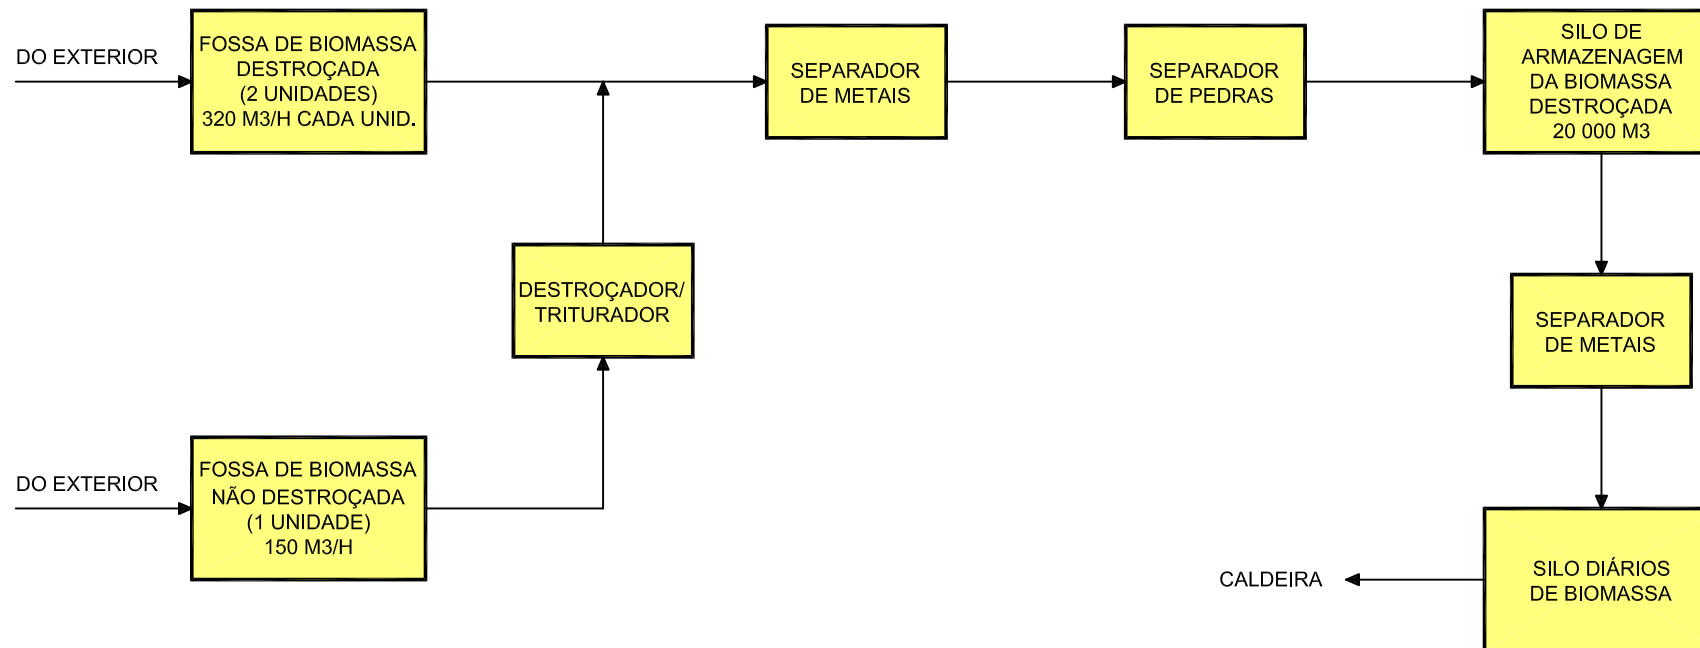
DO EXTERIOR

FOSSA DE BIOMASSA DESTROÇADA (2 UNIDADES) 320 M3/H CADA UNID.

SEPARADOR DE METAIS

SEPARADOR DE PEDRAS

SILO DE ARMAZENAGEM DA BIOMASSA DESTROÇADA 20 000 M3

DESTROÇADOR/ TRITURADOR

SEPARADOR DE METAIS

DO EXTERIOR

FOSSA DE BIOMASSA NÃO DESTROÇADA (1 UNIDADE) 150 M3/H

CALDEIRA

SILO DIÁRIOS DE BIOMASSA